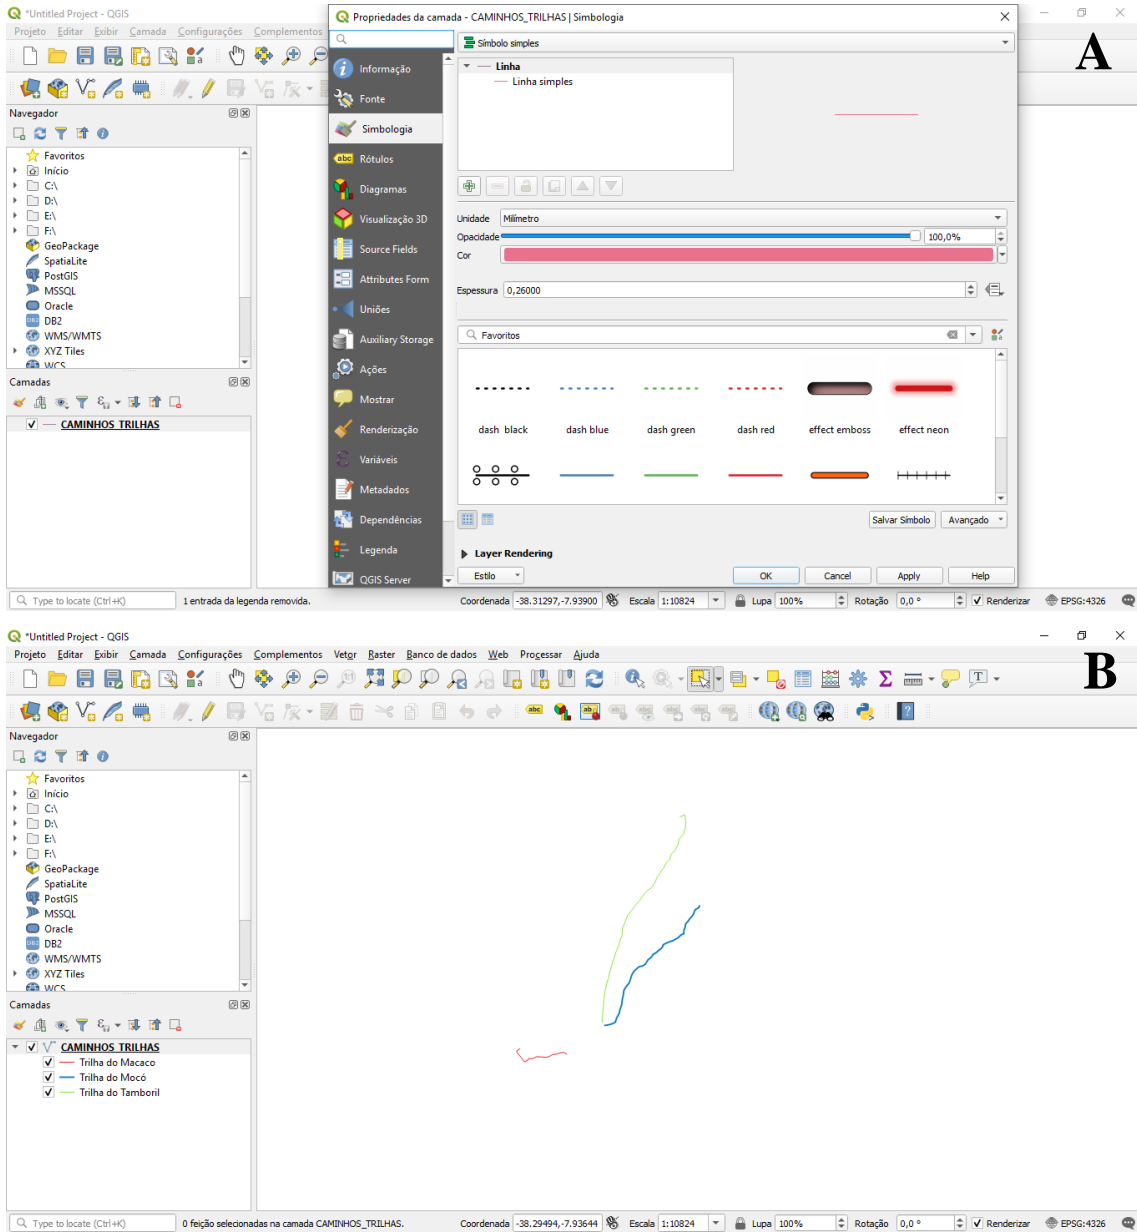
*Untitled Project - QGIS
Projeto Editar Exibir Camada Configurações Complementos

Propriedades da camada - CAMINHOS_TRILHAS | Simbologia

A

Navegador
Favoritos
Início
C:\
D:\
E:\
F:\
GeoPackage
SpatiaLite
PostGIS
MSSQL
Oracle
DB2
WMS/WMTS
XYZ Tiles
WCS

Camadas
CAMINHOS_TRILHAS

Informação
Fonte
Simbologia
Rótulos
Diagramas
Visualização 3D
Source Fields
Attributes Form
Uniões
Auxiliary Storage
Ações
Mostrar
Renderização
Variáveis
Metadados
Dependências
Legenda
QGIS Server

Símbolo simples
Linha
Linha simples

Unidade Milímetro
Opacidade 100,0%
Cor
Espessura 0,26000

Favoritos
dash black
dash blue
dash green
dash red
effect emboss
effect neon

Salvar Símbolo
Avançado
Layer Rendering
Estilo
OK
Cancel
Apply
Help

Type to locate (Ctrl+K)
1 entrada da legenda removida.
Coordenada -38.31297,-7.93900
Escala 1:10824
Lupa 100%
Rotação 0,0 °
Renderizar
EPSG:4326

*Untitled Project - QGIS
Projeto Editar Exibir Camada Configurações Complementos Vetor Raster Banco de dados Web Processar Ajuda

B

Navegador
Favoritos
Início
C:\
D:\
E:\
F:\
GeoPackage
SpatiaLite
PostGIS
MSSQL
Oracle
DB2
WMS/WMTS
XYZ Tiles
WCS

Camadas
CAMINHOS_TRILHAS
Trilha do Macaco
Trilha do Mocó
Trilha do Tamboril

Type to locate (Ctrl+K)
0 feição selecionadas na camada CAMINHOS_TRILHAS.
Coordenada -38.29494,-7.93644
Escala 1:10824
Lupa 100%
Rotação 0,0 °
Renderizar
EPSG:4326